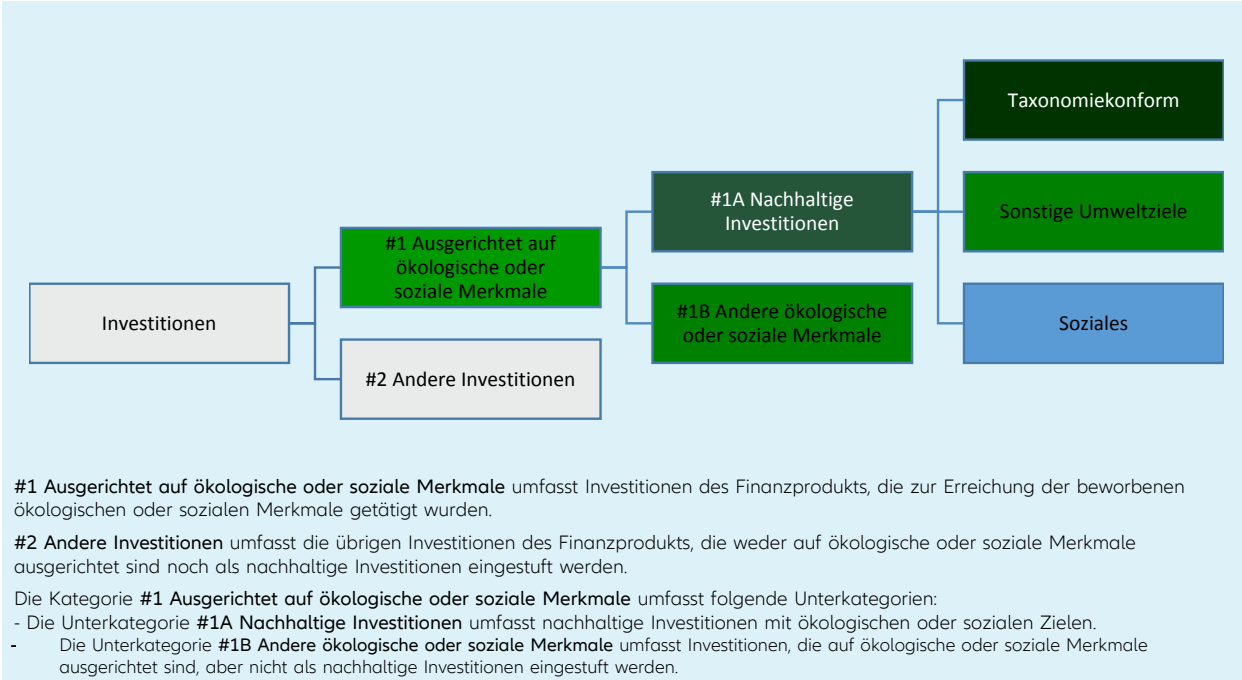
Taxonomiekonform

#1A Nachhaltige Investitionen

Sonstige Umweltziele

#1 Ausgerichtet auf ökologische oder soziale Merkmale

Investitionen

#1B Andere ökologische oder soziale Merkmale

Soziales

#2 Andere Investitionen

**#1 Ausgerichtet auf ökologische oder soziale Merkmale** umfasst Investitionen des Finanzprodukts, die zur Erreichung der beworbenen ökologischen oder sozialen Merkmale getätigt wurden.

**#2 Andere Investitionen** umfasst die übrigen Investitionen des Finanzprodukts, die weder auf ökologische oder soziale Merkmale ausgerichtet sind noch als nachhaltige Investitionen eingestuft werden.

Die Kategorie **#1 Ausgerichtet auf ökologische oder soziale Merkmale** umfasst folgende Unterkategorien:
- Die Unterkategorie **#1A Nachhaltige Investitionen** umfasst nachhaltige Investitionen mit ökologischen oder sozialen Zielen.
- Die Unterkategorie **#1B Andere ökologische oder soziale Merkmale** umfasst Investitionen, die auf ökologische oder soziale Merkmale ausgerichtet sind, aber nicht als nachhaltige Investitionen eingestuft werden.